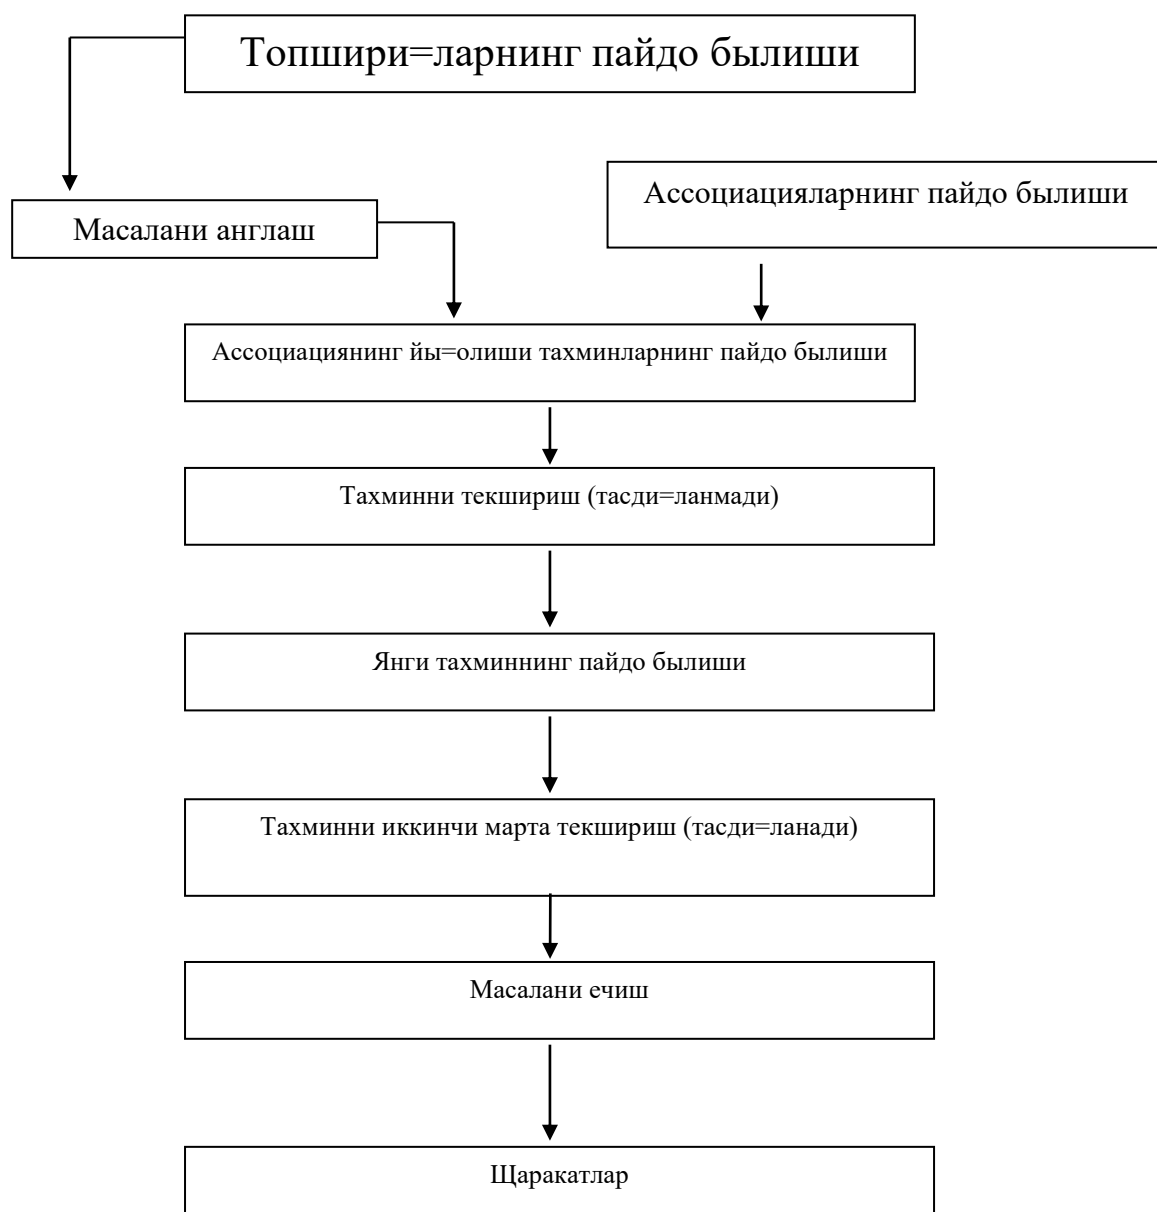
Топшири=ларнинг пайдо былиши

Масалани англаш

Ассоциацияларнинг пайдо былиши

Ассоциациянинг йы=олиши тахминларнинг пайдо былиши

Тахминни текшириш (тасди=ланмади)

Янги тахминнинг пайдо былиши

Тахминни иккинчи марта текшириш (тасди=ланади)

Масалани ечиш

Щаракатлар